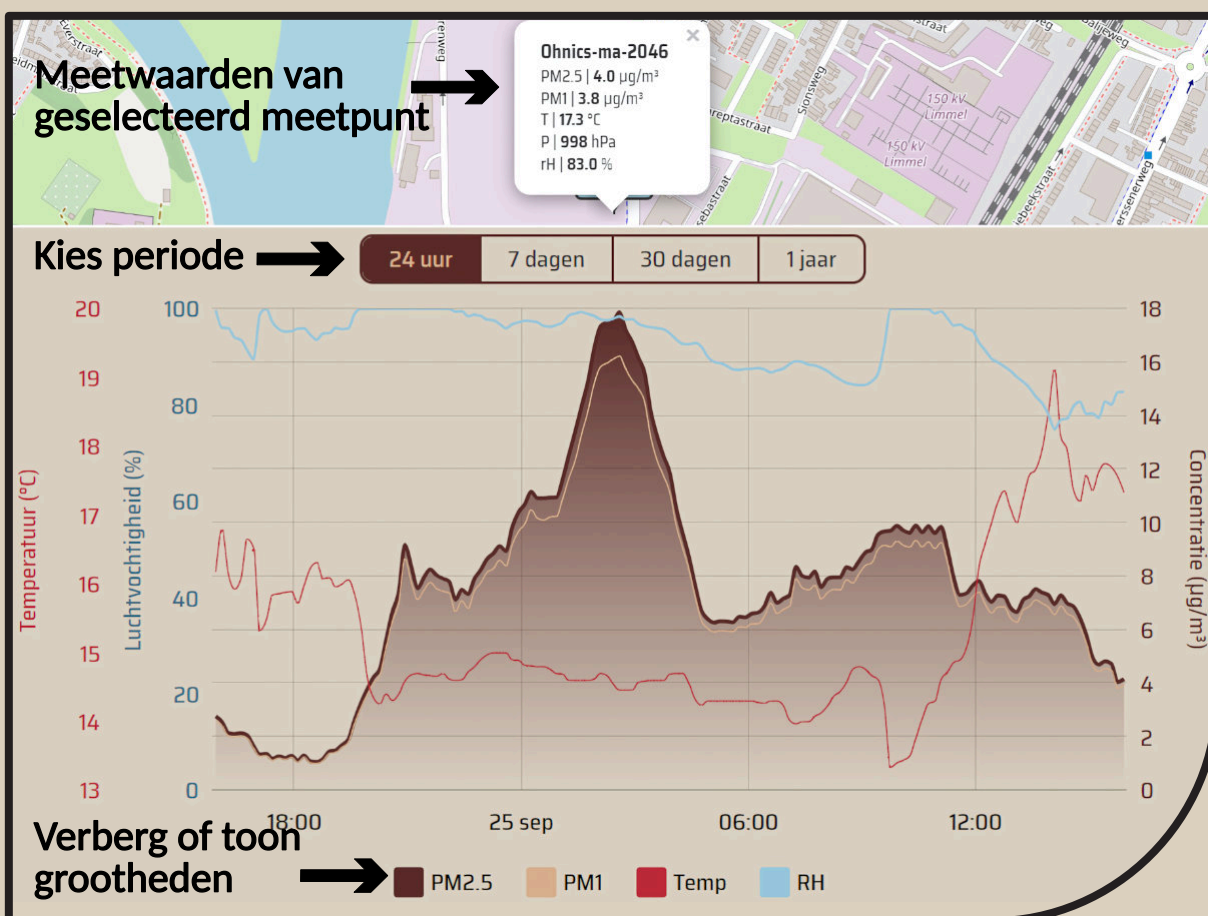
Meetwaarden van geselecteerd meetpunt

Ohnics-ma-2046
PM2.5 | 4.0 μg/m³
PM1 | 3.8 μg/m³
T | 17.3 °C
P | 998 hPa
rH | 83.0 %

150 kV Limmel
150 kV Limmel

Kies periode

24 uur | 7 dagen | 30 dagen | 1 jaar

Temperatuur (°C)
20
19
18
17
16
15
14
13

Luchtvochtigheid (%)
100
80
60
40
20
0

Concentratie (μg/m³)
18
16
14
12
10
8
6
4
2
0

18:00
25 sep
06:00
12:00

Verberg of toon grootheden

PM2.5 PM1 Temp RH